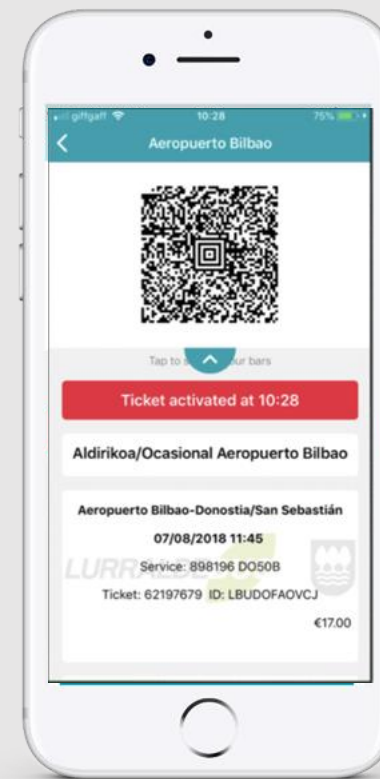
giffgaff 10:28 75%

Aeropuerto Bilbao

Tap to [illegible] ur bars

Ticket activated at 10:28

Aldirikoa/Ocasional Aeropuerto Bilbao

Aeropuerto Bilbao-Donostia/San Sebastián

07/08/2018 11:45

LURRALDE

Service: 898196 DO50B

Ticket: 62197679 ID: LBUDOFAOVCJ

€17.00